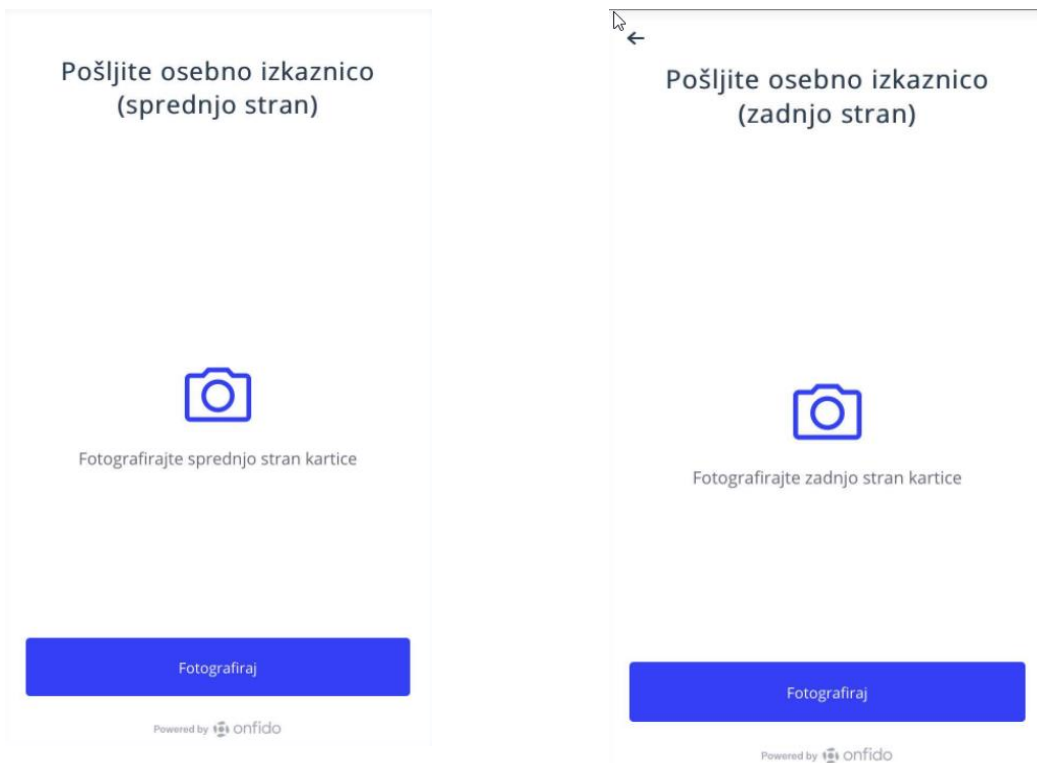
Pošljite osebno izkaznico (sprednjo stran)

Fotografirajte sprednjo stran kartice

Fotografiraj

Powered by onfido

←

Pošljite osebno izkaznico (zadnjo stran)

Fotografirajte zadnjo stran kartice

Fotografiraj

Powered by onfido